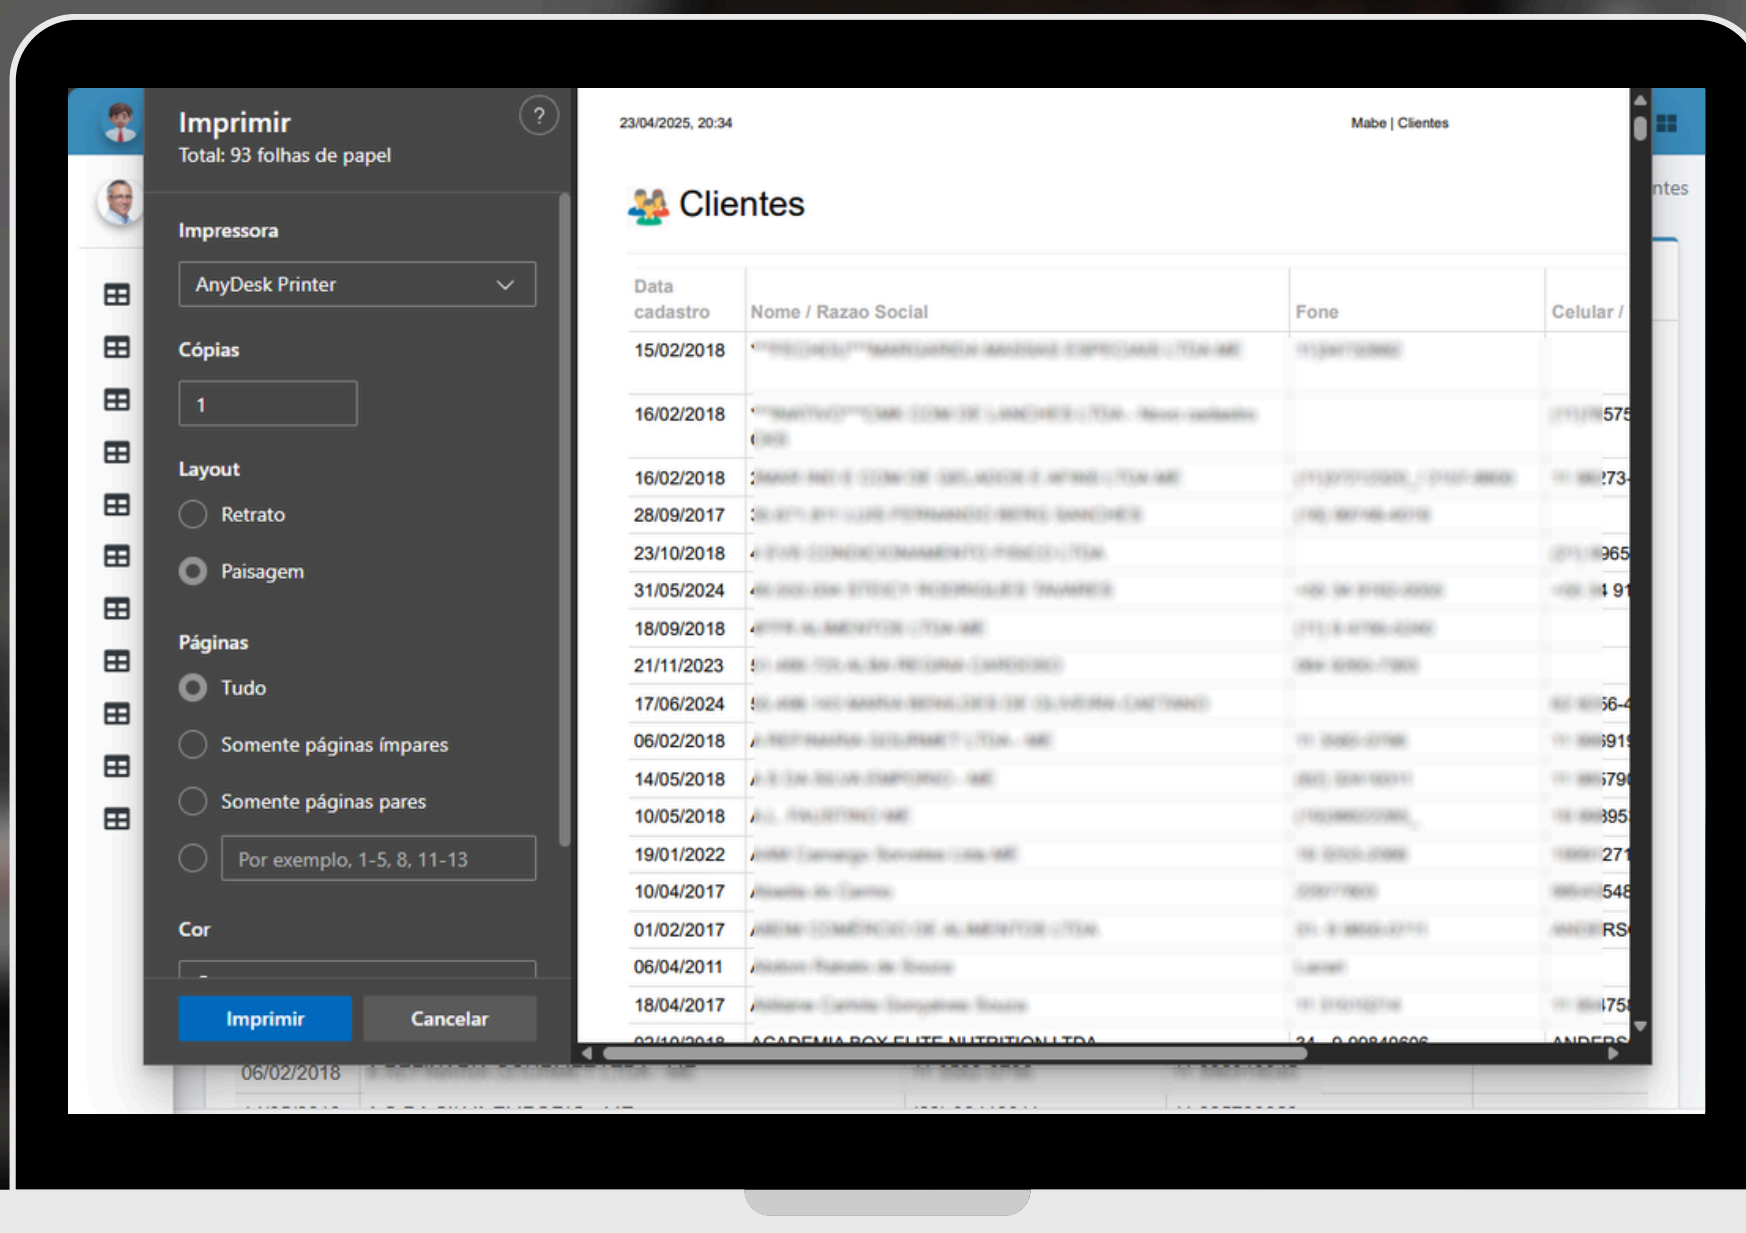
Imprimir
Total: 93 folhas de papel

?

Impressora

AnyDesk Printer

Cópias

1

Layout

Retrato

Paisagem

Páginas

Tudo

Somente páginas ímpares

Somente páginas pares

Por exemplo, 1-5, 8, 11-13

Cor

Imprimir

Cancelar

23/04/2025, 20:34

Mabe | Clientes

Clientes

| Data cadastro | Nome / Razao Social | Fone | Celular / |
|---|---|---|---|
| 15/02/2018 | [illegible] | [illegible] | |
| 16/02/2018 | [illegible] | | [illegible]575 |
| 16/02/2018 | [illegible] | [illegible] | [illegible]273 |
| 28/09/2017 | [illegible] | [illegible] | |
| 23/10/2018 | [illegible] | | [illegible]965 |
| 31/05/2024 | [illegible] | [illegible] | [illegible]4 91 |
| 18/09/2018 | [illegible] | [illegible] | |
| 21/11/2023 | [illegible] | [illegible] | |
| 17/06/2024 | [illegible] | | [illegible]56-4 |
| 06/02/2018 | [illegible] | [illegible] | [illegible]91 |
| 14/05/2018 | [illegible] | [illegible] | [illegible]79 |
| 10/05/2018 | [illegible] | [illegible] | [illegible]395 |
| 19/01/2022 | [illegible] | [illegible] | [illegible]271 |
| 10/04/2017 | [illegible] | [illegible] | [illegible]548 |
| 01/02/2017 | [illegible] | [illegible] | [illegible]RS |
| 06/04/2011 | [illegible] | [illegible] | |
| 18/04/2017 | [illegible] | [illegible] | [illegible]75 |
| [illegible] | ACADEMIA BOX ELITE NUTRITION LTDA | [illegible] | ANDERS |

ntes

06/02/2018